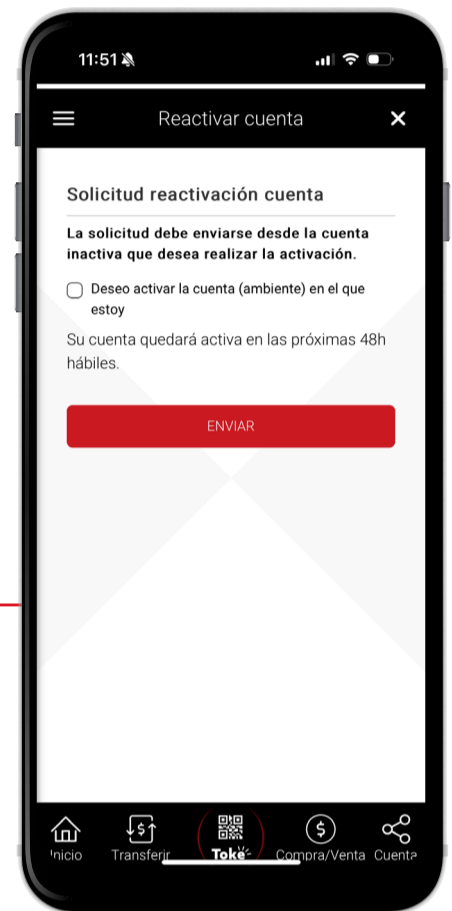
11:51

Reactivar cuenta

Solicitud reactivación cuenta

La solicitud debe enviarse desde la cuenta inactiva que desea realizar la activación.

Deseo activar la cuenta (ambiente) en el que estoy

Su cuenta quedará activa en las próximas 48h hábiles.

ENVIAR

Inicio Transferir Toke Compra/Venta Cuenta